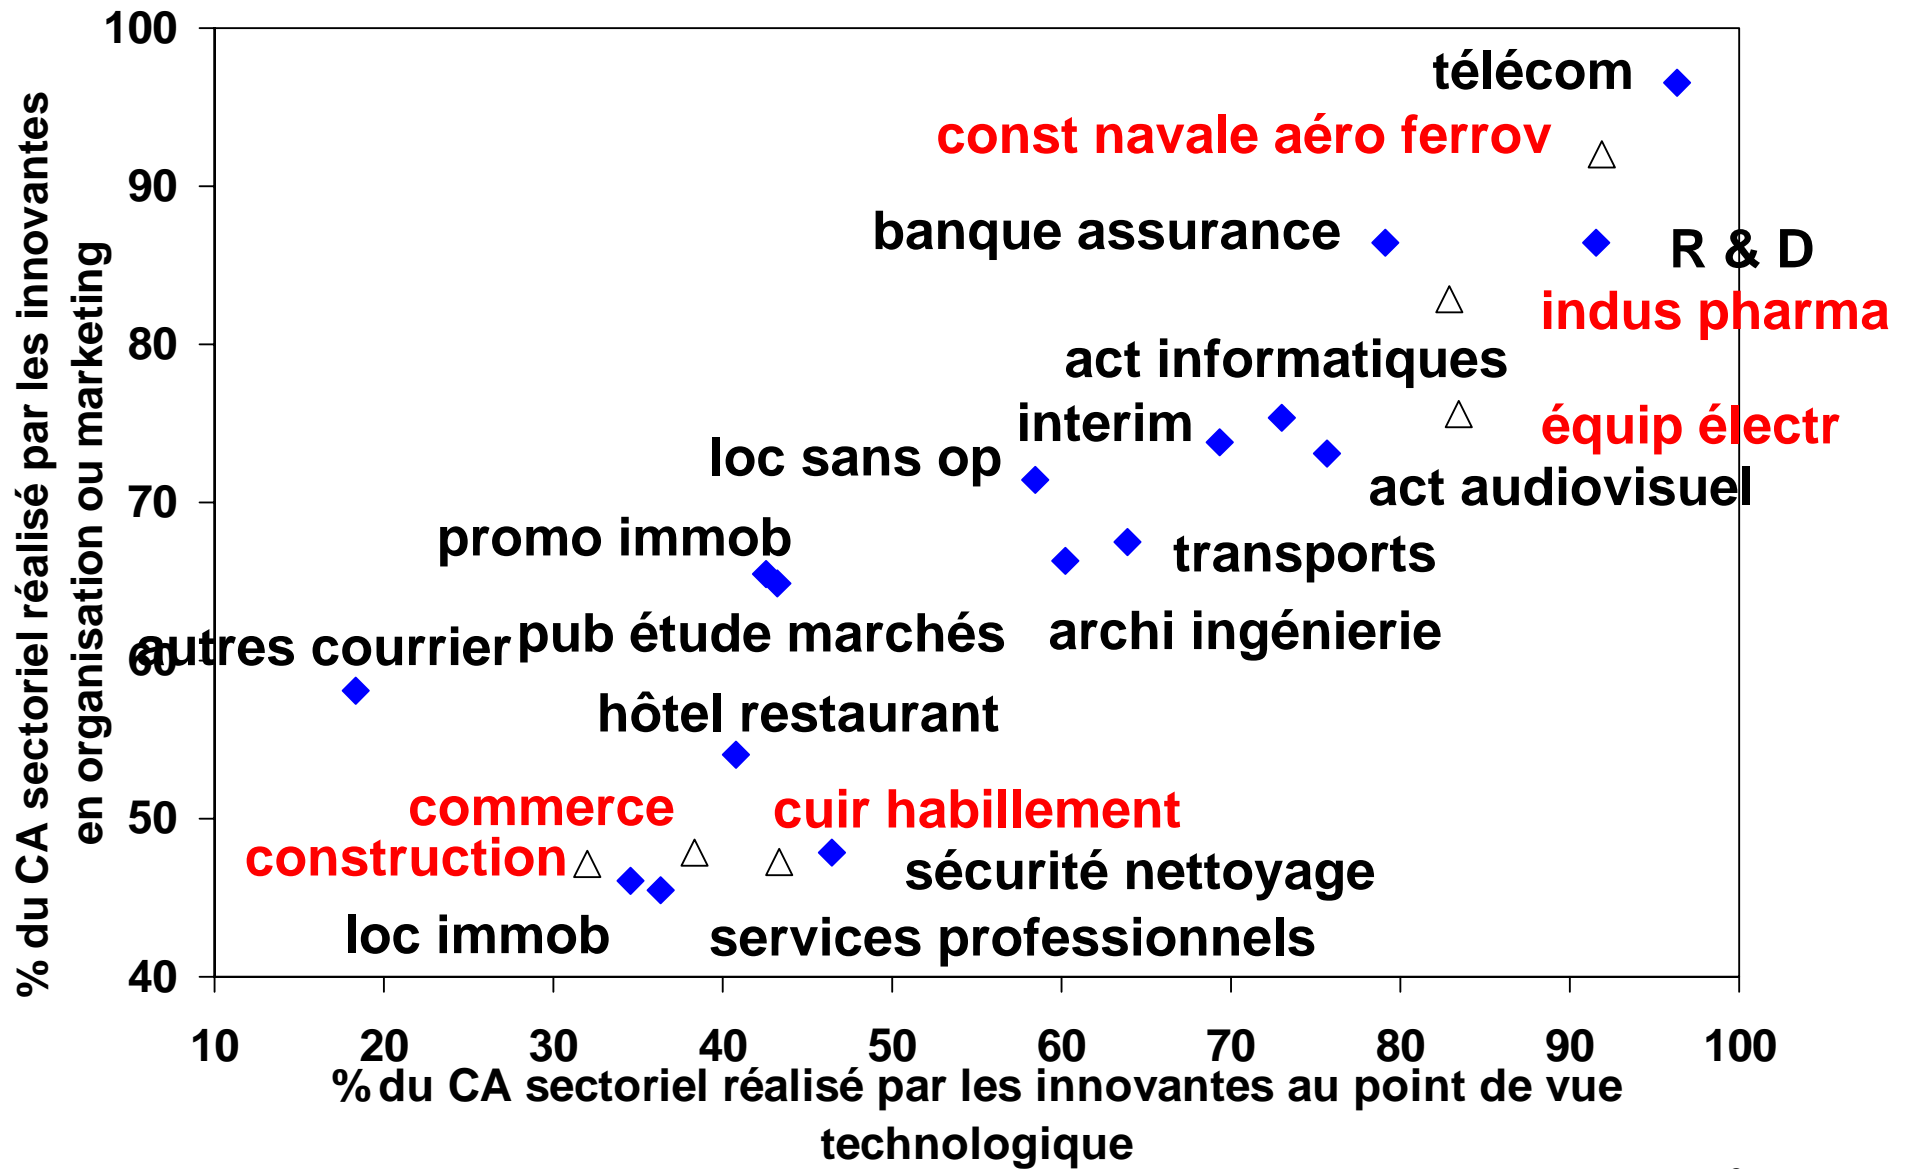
% du CA sectoriel réalisé par les innovantes en organisation ou marketing

100
90
80
70
60
50
40

télécom
const navale aéro ferrov
banque assurance
R & D
indus pharma
act informatiques
interim
loc sans op
équip électr
act audiovisuel
promo immob
transports
autres courrier
pub étude marchés
archi ingénierie
hôtel restaurant
commerce
cuir habillement
construction
sécurité nettoyage
loc immob
services professionnels

10 20 30 40 50 60 70 80 90 100

% du CA sectoriel réalisé par les innovantes au point de vue technologique